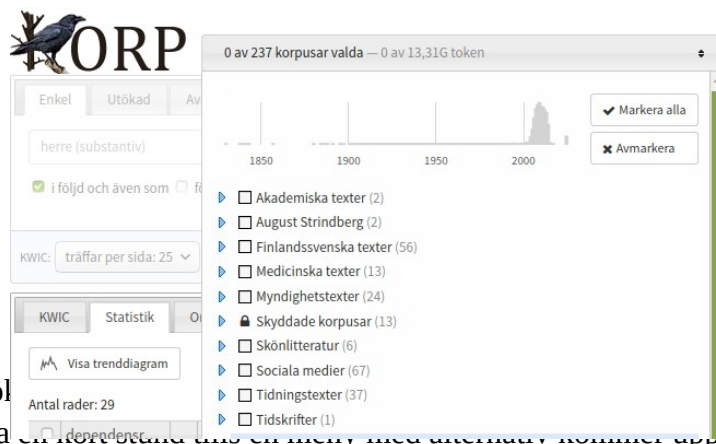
KORP

0 av 237 korpusar valda — 0 av 13,31G token

1850 1900 1950 2000

✔ Markera alla

✖ Avmarkera

Akademiska texter (2)
August Strindberg (2)
Finlandssvenska texter (56)
Medicinska texter (13)
Myndighetstexter (24)
Skyddade korpusar (13)
Skönlitteratur (6)
Sociala medier (67)
Tidningstexter (37)
Tidskrifter (1)

Enkel Utökad Av

herre (substantiv)

i följd och även som f

KWIC: träffar per sida: 25

KWIC Statistik O

Visa trenddiagram

Antal rader: 29

dependens

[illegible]